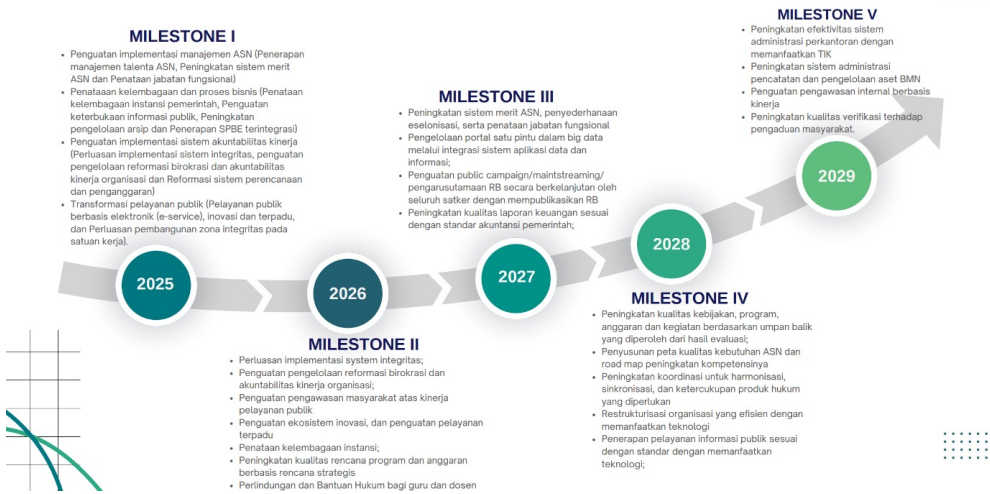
MILESTONE I

- Penguatan implementasi manajemen ASN (Penerapan manajemen talenta ASN, Peningkatan sistem merit ASN dan Penataan jabatan fungsional)
- Penataaan kelembagaan dan proses bisnis (Penataan kelembagaan instansi pemerintah, Penguatan keterbukaan informasi publik, Peningkatan pengelolaan arsip dan Penerapan SPBE terintegrasi)
- Penguatan implementasi sistem akuntabilitas kinerja (Perluasan implementasi sistem integritas, penguatan pengelolaan reformasi birokrasi dan akuntabilitas kinerja organisasi dan Reformasi sistem perencanaan dan penganggaran)
- Transformasi pelayanan publik (Pelayanan publik berbasis elektronik (e-service), inovasi dan terpadu, dan Perluasan pembangunan zona integritas pada satuan kerja).

MILESTONE III

- Peningkatan sistem merit ASN, penyederhanaan eselonisasi, serta penataan jabatan fungsional
- Pengelolaan portal satu pintu dalam big data melalui integrasi sistem aplikasi data dan informasi;
- Penguatan public campaign/maintstreaming/ pengarusutamaan RB secara berkelanjutan oleh seluruh satker dengan mempublikasikan RB
- Peningkatan kualitas laporan keuangan sesuai dengan standar akuntansi pemerintah;

MILESTONE V

- Peningkatan efektivitas sistem administrasi perkantoran dengan memanfaatkan TIK
- Peningkatan sistem administrasi pencatatan dan pengelolaan aset BMN
- Penguatan pengawasan internal berbasis kinerja
- Peningkatan kualitas verifikasi terhadap pengaduan masyarakat.

2029

2028

2027

2026

2025

MILESTONE IV

- Peningkatan kualitas kebijakan, program, anggaran dan kegiatan berdasarkan umpan balik yang diperoleh dari hasil evaluasi;
- Penyusunan peta kualitas kebutuhan ASN dan road map peningkatan kompetensinya
- Peningkatan koordinasi untuk harmonisasi, sinkronisasi, dan ketercukupan produk hukum yang diperlukan
- Restrukturisasi organisasi yang efisien dengan memanfaatkan teknologi
- Penerapan pelayanan informasi publik sesuai dengan standar dengan memanfaatkan teknologi;

MILESTONE II

- Perluasan implementasi system integritas;
- Penguatan pengelolaan reformasi birokrasi dan akuntabilitas kinerja organisasi;
- Penguatan pengawasan masyarakat atas kinerja pelayanan publik
- Penguatan ekosistem inovasi, dan penguatan pelayanan terpadu
- Penataan kelembagaan instansi;
- Peningkatan kualitas rencana program dan anggaran berbasis rencana strategis
- Perlindungan dan Bantuan Hukum bagi guru dan dosen